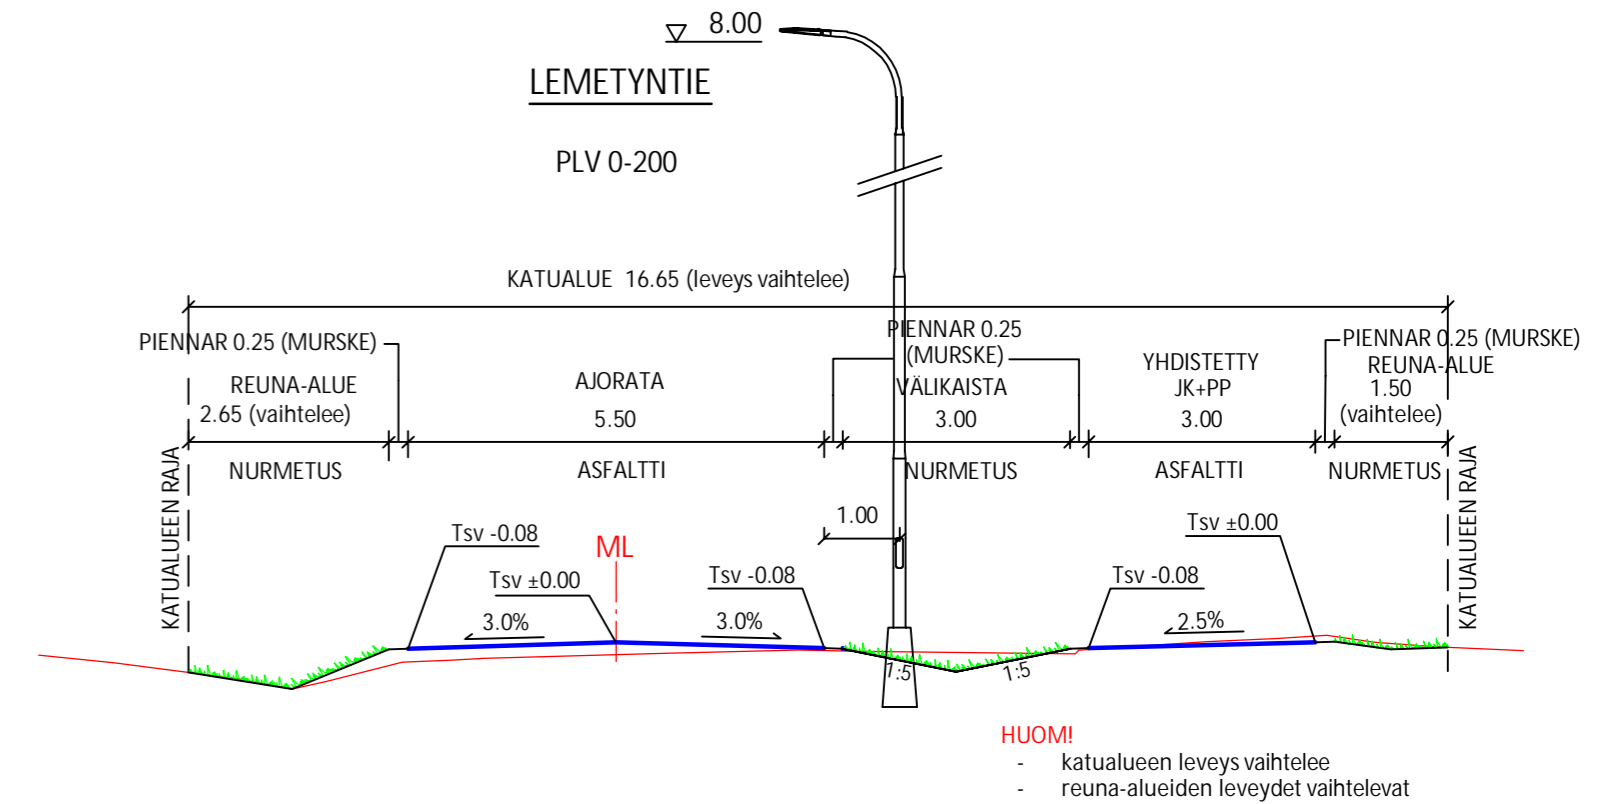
8.00

LEMETYNTIE

PLV 0-200

KATUALUE 16.65 (leveys vaihtelee)

PIENNAR 0.25 (MURSKE)

REUNA-ALUE
2.65 (vaihtelee)

AJORATA
5.50

PIENNAR 0.25
(MURSKE)

VÄLIKAISTA
3.00

YHDISTETTY
JK+PP
3.00

PIENNAR 0.25 (MURSKE)
REUNA-ALUE
1.50
(vaihtelee)

KATUALUEEN RAJA

NURMETUS

ASFALTTI

NURMETUS

ASFALTTI

NURMETUS

KATUALUEEN RAJA

1.00

Tsv -0.08

ML

Tsv ±0.00

3.0%

Tsv -0.08

3.0%

Tsv ±0.00

Tsv -0.08

2.5%

1:5

1:5

HUOM!
- katualueen leveys vaihtelee
- reuna-alueiden leveydet vaihtelevat